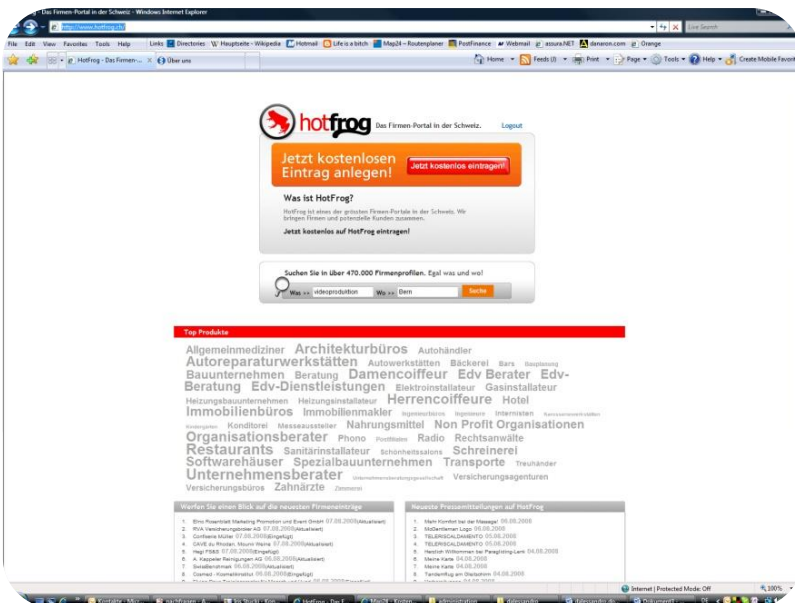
Das Firmen-Portal in der Schweiz - Windows Internet Explorer

http://www.hotfrog.ch/

Live Search

File Edit View Favorites Tools Help Links Directories Hauptseite - Wikipedia Hotmail Life is a bitch Map24 – Routenplaner PostFinance Webmail assura.NET danaron.com Orange

HotFrog - Das Firmen-... Über uns

Home Feeds (J) Print Page Tools Help Create Mobile Favorite

hotfrog Das Firmen-Portal in der Schweiz. Logout

Jetzt kostenlosen Eintrag anlegen!

Jetzt kostenlos eintragen!

Was ist HotFrog?

HotFrog ist eines der grössten Firmen-Portale in der Schweiz. Wir bringen Firmen und potenzielle Kunden zusammen.

Jetzt kostenlos auf HotFrog eintragen!

Suchen Sie in über 470.000 Firmenprofilen. Egal was und wo!

Was >> videoproduktion Wo >> Bern Suche

Top Produkte

Allgemeinmediziner Architekturbüros Autohändler Autoreparaturwerkstätten Autowerkstätten Bäckerei Bars Bauplanung Bauunternehmen Beratung Damencoiffeur Edv Berater Edv-Beratung Edv-Dienstleistungen Elektroinstallateur Gasinstallateur Heizungsbauunternehmen Heizungsinstallateur Herrencoiffeure Hotel Immobilienbüros Immobilienmakler Ingenieurbüros Ingenieure Internisten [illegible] Kindergärten Konditorei Messeaussteller Nahrungsmittel Non Profit Organisationen Organisationsberater Phono Postfächer Radio Rechtsanwälte Restaurants Sanitärinstallateur Schönheitssalons Schreinerei Softwarehäuser Spezialbauunternehmen Transporte Treuhänder Unternehmensberater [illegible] Versicherungsagenturen Versicherungsbüros Zahnärzte Zimmerei

Werfen Sie einen Blick auf die neuesten Firmeneinträge

Neueste Pressemitteilungen auf HotFrog

1. Eins Rosenblatt Marketing Promotion und Event GmbH 07.08.2008(Aktualisiert)
2. RVA Versicherungsbroker AG 07.08.2008(Aktualisiert)
3. Confiserie Müller 07.08.2008(Eingefügt)
4. CAVE du Pholden, Mount Maine 07.08.2008(Aktualisiert)
5. Hegi FS&S 07.08.2008(Eingefügt)
6. A. Kappeler Reinigungen AG 06.08.2008(Aktualisiert)
7. SwissBenchman 06.08.2008(Aktualisiert)
8. Cosmed - Kosmetikinstitut 06.08.2008(Eingefügt)
9. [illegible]

1. Mehr Komfort bei der Massage! 06.08.2008
2. McGentlemen Logo 06.08.2008
3. TELERISCALDAMENTO 05.08.2008
4. TELERISCALDAMENTO 05.08.2008
5. Herzlich Willkommen bei Paragliding-Lami 04.08.2008
6. Meine Karte 04.08.2008
7. Meine Karte 04.08.2008
8. Tandemflug am Gladschinn 04.08.2008
9. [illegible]

Internet | Protected Mode: Off 100%